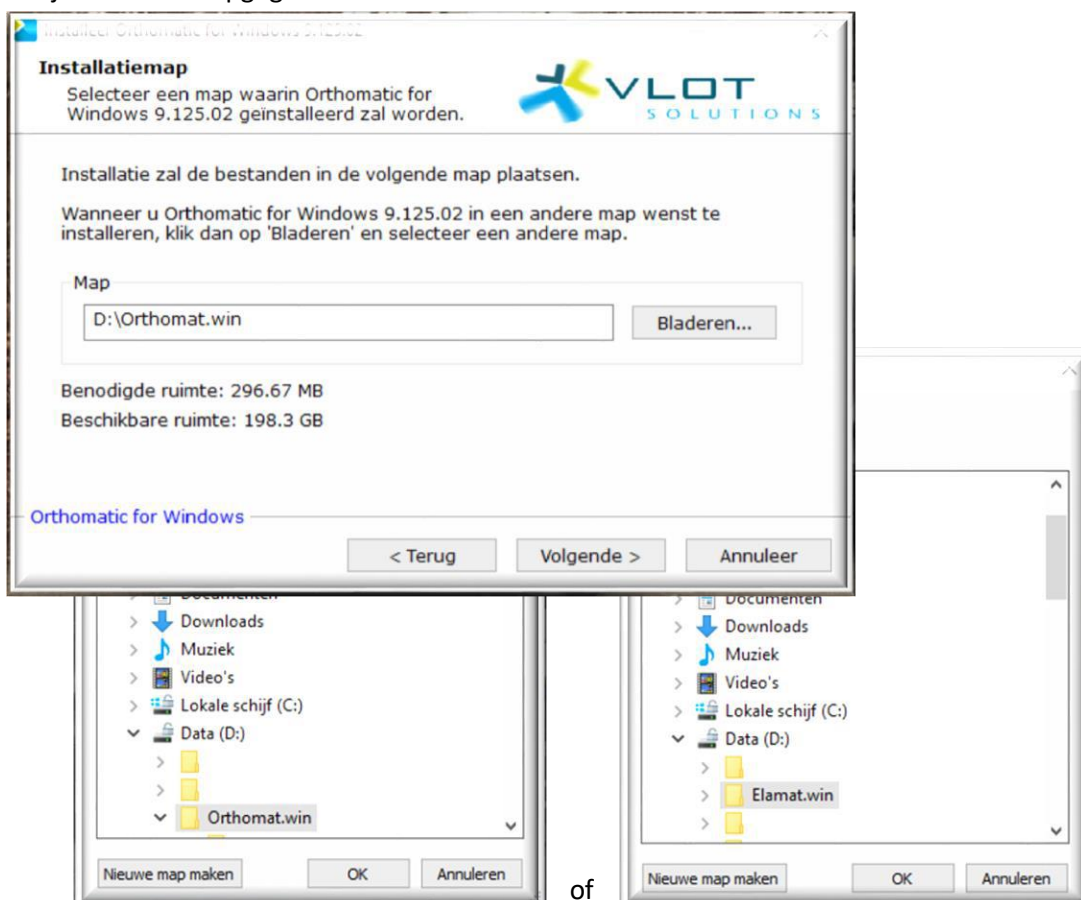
Installeer Orthomatic for Windows 9.125.02

Installatiemap
Selecteer een map waarin Orthomatic for Windows 9.125.02 geïnstalleerd zal worden.

VLOT SOLUTIONS

Installatie zal de bestanden in de volgende map plaatsen.

Wanneer u Orthomatic for Windows 9.125.02 in een andere map wenst te installeren, klik dan op 'Bladeren' en selecteer een andere map.

Map
D:\Orthomat.win
Bladeren...

Benodigde ruimte: 296.67 MB
Beschikbare ruimte: 198.3 GB

Orthomatic for Windows
< Terug
Volgende >
Annuleer

Documenten
Downloads
Muziek
Video's
Lokale schijf (C:)
Data (D:)
Orthomat.win
Nieuwe map maken
OK
Annuleren

of

Documenten
Downloads
Muziek
Video's
Lokale schijf (C:)
Data (D:)
Elamat.win
Nieuwe map maken
OK
Annuleren